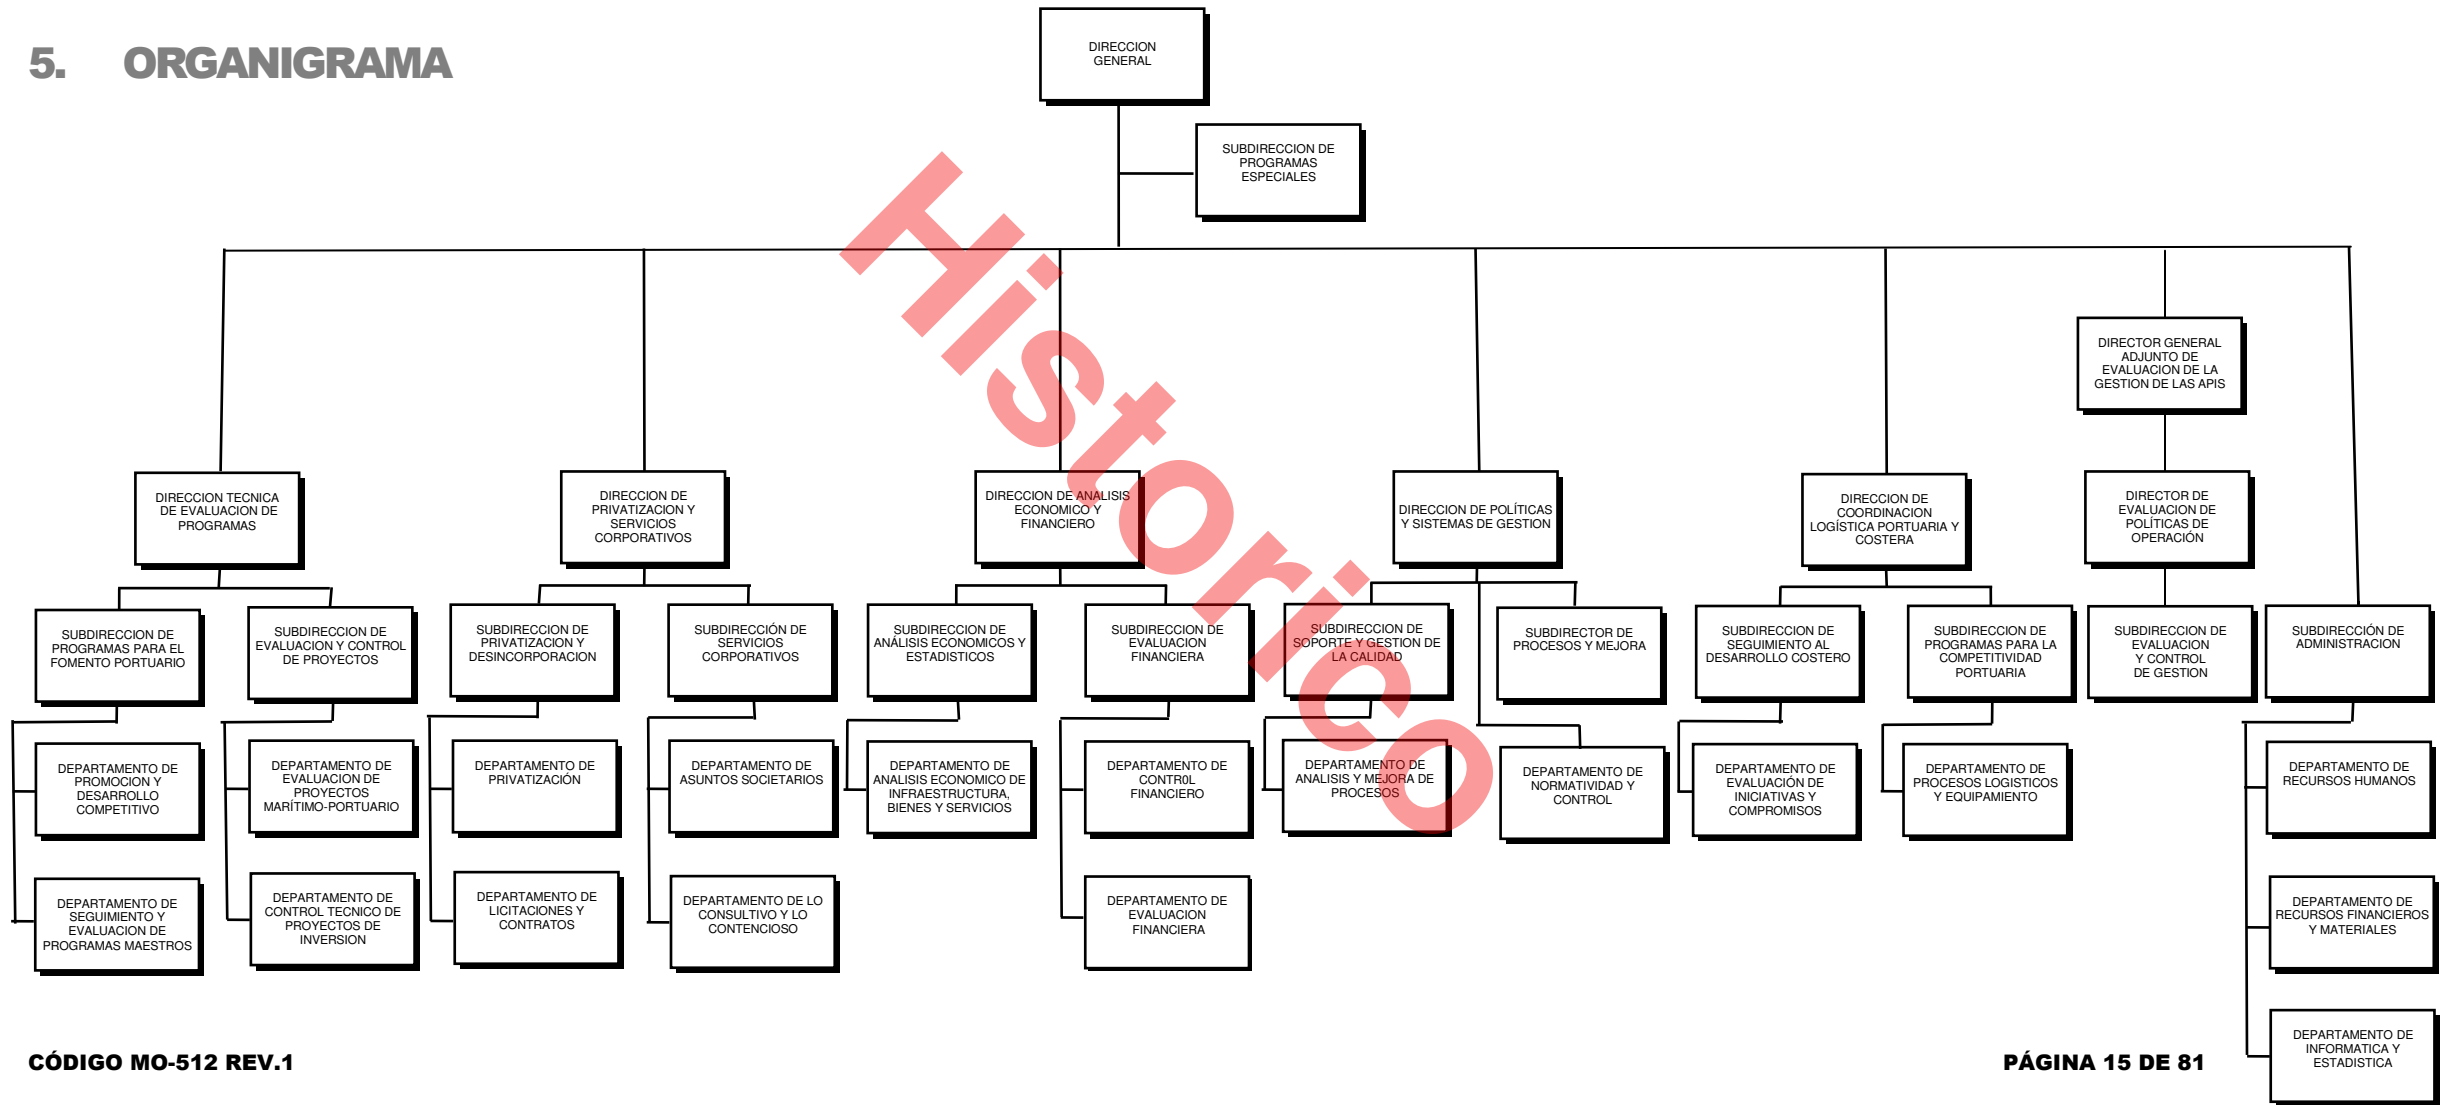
5. ORGANIGRAMA

DIRECCION GENERAL

SUBDIRECCION DE PROGRAMAS ESPECIALES

Historico

DIRECTOR GENERAL ADJUNTO DE EVALUACION DE LA GESTION DE LAS APIS

DIRECCION TECNICA DE EVALUACION DE PROGRAMAS

SUBDIRECCION DE PROGRAMAS PARA EL FOMENTO PORTUARIO

DEPARTAMENTO DE PROMOCION Y DESARROLLO COMPETITIVO

DEPARTAMENTO DE SEGUIMIENTO Y EVALUACION DE PROGRAMAS MAESTROS

SUBDIRECCION DE EVALUACION Y CONTROL DE PROYECTOS

DEPARTAMENTO DE EVALUACION DE PROYECTOS MARÍTIMO-PORTUARIO

DEPARTAMENTO DE CONTROL TECNICO DE PROYECTOS DE INVERSION

DIRECCION DE PRIVATIZACION Y SERVICIOS CORPORATIVOS

SUBDIRECCION DE PRIVATIZACION Y DESINCORPORACION

DEPARTAMENTO DE PRIVATIZACIÓN

DEPARTAMENTO DE LICITACIONES Y CONTRATOS

SUBDIRECCIÓN DE SERVICIOS CORPORATIVOS

DEPARTAMENTO DE ASUNTOS SOCIETARIOS

DEPARTAMENTO DE LO CONSULTIVO Y LO CONTENCIOSO

DIRECCION DE ANALISIS ECONOMICO Y FINANCIERO

SUBDIRECCION DE ANÁLISIS ECONOMICOS Y ESTADISTICOS

DEPARTAMENTO DE ANALISIS ECONOMICO DE INFRAESTRUCTURA, BIENES Y SERVICIOS

SUBDIRECCION DE EVALUACION FINANCIERA

DEPARTAMENTO DE CONTROL FINANCIERO

DEPARTAMENTO DE EVALUACION FINANCIERA

DIRECCION DE POLÍTICAS Y SISTEMAS DE GESTION

SUBDIRECCION DE SOPORTE Y GESTION DE LA CALIDAD

DEPARTAMENTO DE ANALISIS Y MEJORA DE PROCESOS

SUBDIRECTOR DE PROCESOS Y MEJORA

DEPARTAMENTO DE NORMATIVIDAD Y CONTROL

DIRECCION DE COORDINACION LOGÍSTICA PORTUARIA Y COSTERA

SUBDIRECCION DE SEGUIMIENTO AL DESARROLLO COSTERO

DEPARTAMENTO DE EVALUACIÓN DE INICIATIVAS Y COMPROMISOS

SUBDIRECCION DE PROGRAMAS PARA LA COMPETITIVIDAD PORTUARIA

DEPARTAMENTO DE PROCESOS LOGISTICOS Y EQUIPAMIENTO

DIRECTOR DE EVALUACION DE POLÍTICAS DE OPERACIÓN

SUBDIRECCION DE EVALUACION Y CONTROL DE GESTION

SUBDIRECCIÓN DE ADMINISTRACION

DEPARTAMENTO DE RECURSOS HUMANOS

DEPARTAMENTO DE RECURSOS FINANCIEROS Y MATERIALES

DEPARTAMENTO DE INFORMATICA Y ESTADISTICA

CÓDIGO MO-512 REV.1

PÁGINA 15 DE 81